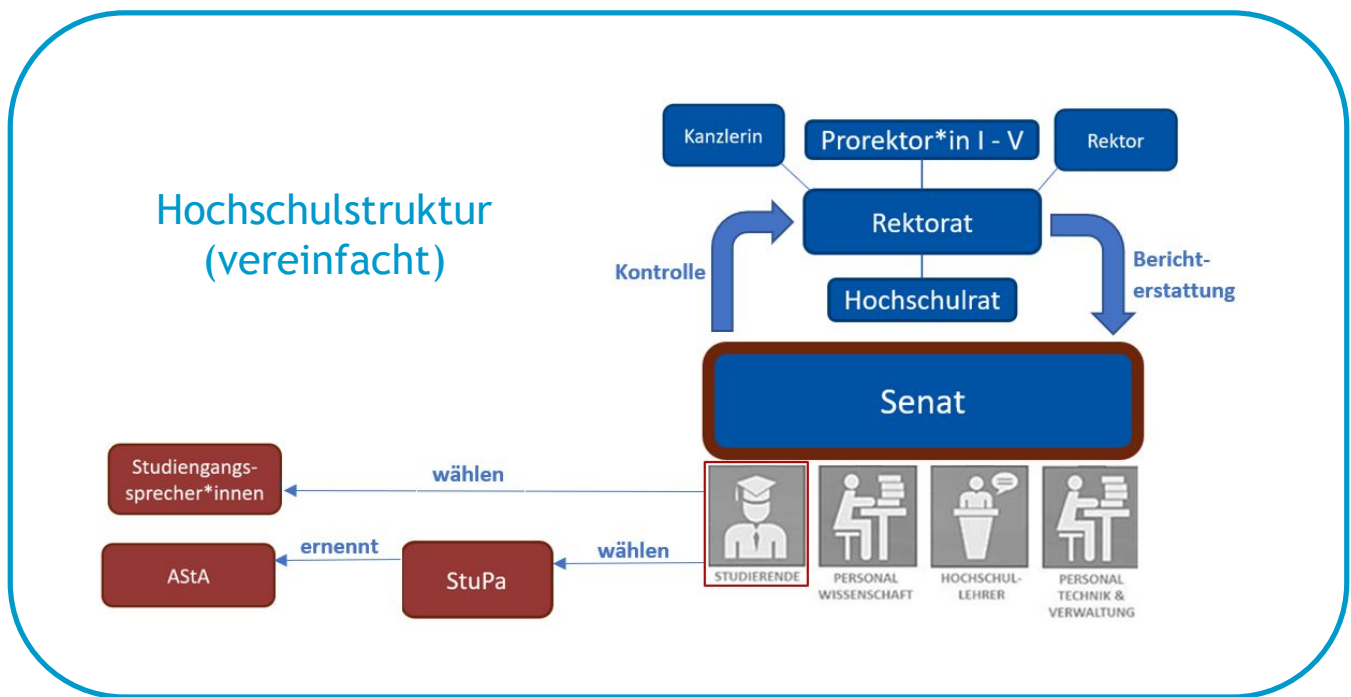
Hochschulstruktur (vereinfacht)

Kanzlerin

Prorektor*in I - V

Rektor

Rektorat

Kontrolle

Berichterstattung

Hochschulrat

Senat

Studiengangssprecher*innen

wählen

ernennt

AStA

StuPa

wählen

STUDIERENDE

PERSONAL WISSENSCHAFT

HOCHSCHULLEHRER

PERSONAL TECHNIK & VERWALTUNG